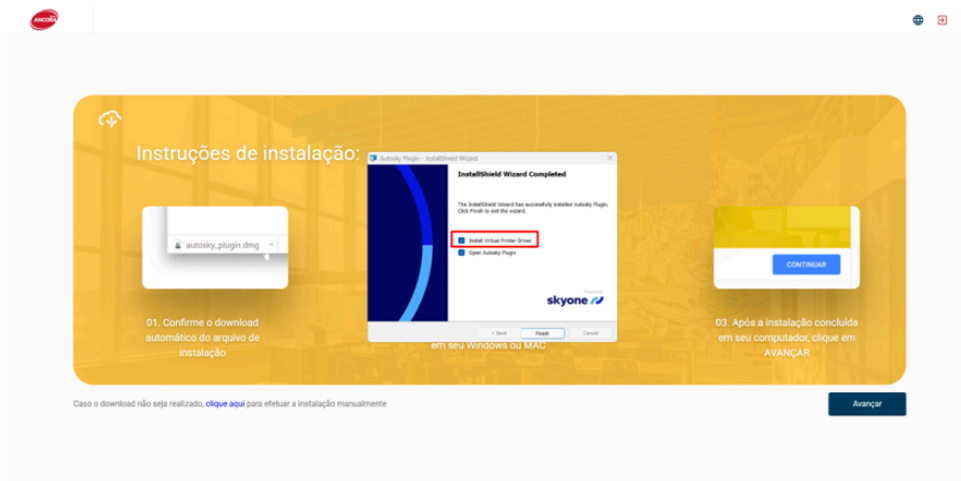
ANCORA

Instruções de instalação:

autosky_plugin.dmg

01. Confirme o download automático do arquivo de instalação

Autosky Plugin - InstallShield Wizard

InstallShield Wizard Completed

The InstallShield Wizard has successfully installed Autosky Plugin. Click Finish to exit the wizard.

Install Virtual Printer Driver

Open Autosky Plugin

skyone

< Back Finish Cancel

em seu Windows ou MAC

CONTINUAR

03. Após a instalação concluída em seu computador, clique em AVANÇAR

Caso o download não seja realizado, clique aqui para efetuar a instalação manualmente

Avançar